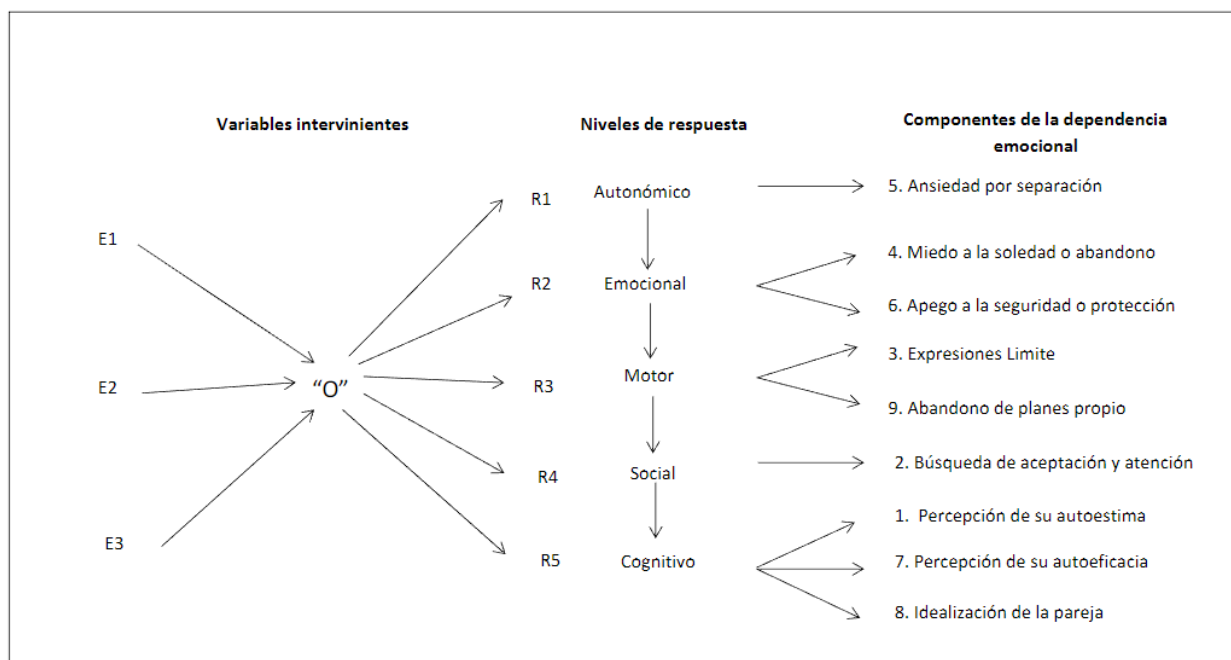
Variables intervinientes

Niveles de respuesta

Componentes de la dependencia emocional

E1

E2

E3

"O"

R1

R2

R3

R4

R5

Autonómico

Emocional

Motor

Social

Cognitivo

5. Ansiedad por separación

4. Miedo a la soledad o abandono

6. Apego a la seguridad o protección

3. Expresiones Limite

9. Abandono de planes propio

2. Búsqueda de aceptación y atención

1. Percepción de su autoestima

7. Percepción de su autoeficacia

8. Idealización de la pareja